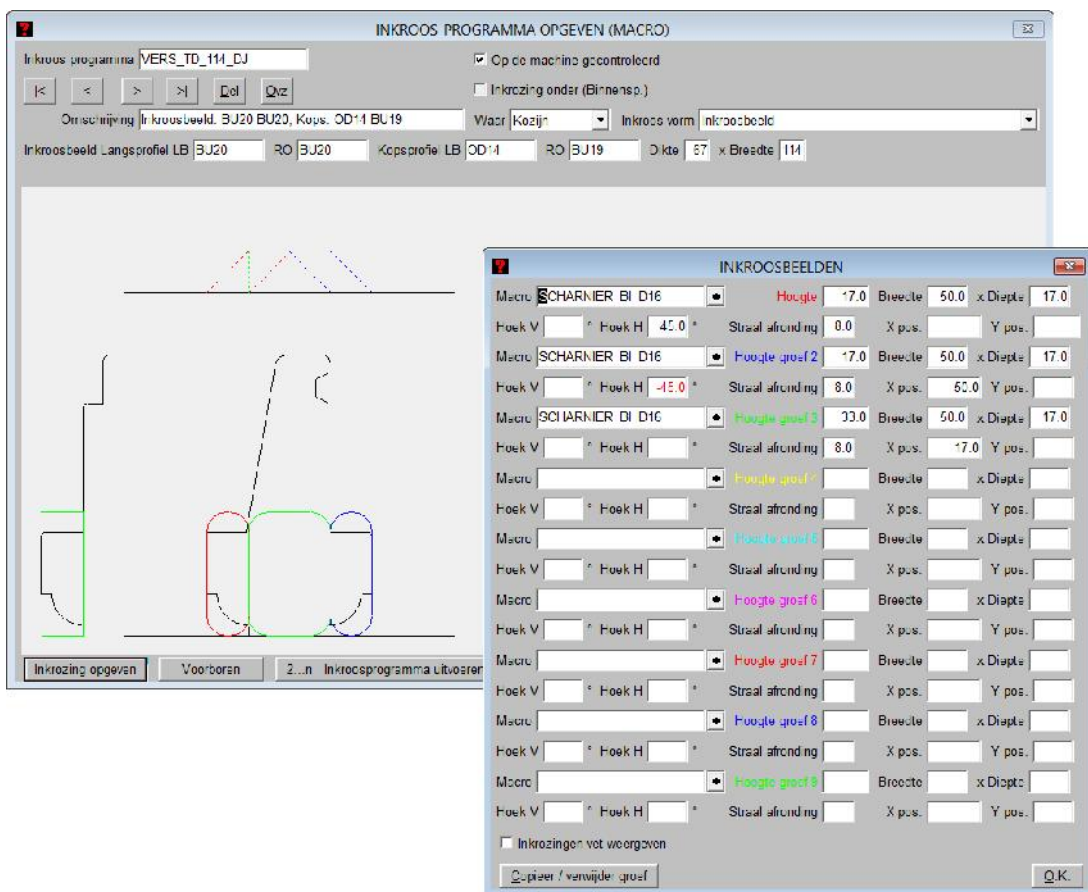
INKROOS PROGRAMMA OPGEVEN (MACRO)

Inkroos programma VERS_TD_114_DJ

Op de machine gecontroleerd

Inkrozing onder (Binnensp.)

|< < > >| Del Ovz

Omschrijving Inkroosbeeld. BU20 BU20, Kops. OD14 BU19

Waar Kozijn

Inkroos vorm Inkroosbeeld

Inkroosbeeld Langsprofiel LB BU20 RO BU20 Kopsprofiel LB OD14 RO BU19 Dikte 67 x Breedte 114

Inkrozing opgeven

Voorboren

2...n Inkroosprogramma uitvoeren

INKROOSBEELDEN

| Macro | SCHARNIER BI D16 | Hoogte | 17.0 | Breedte | 50.0 | x Diepte | 17.0 |
|---|---|---|---|---|---|---|---|
| Hoek V | ° Hoek H 45.0 ° | Straal afronding | 0.0 | X pos. | | Y pos. | |
| Macro | SCHARNIER BI D16 | Hoogte groef 2 | 17.0 | Breedte | 50.0 | x Diepte | 17.0 |
| Hoek V | ° Hoek H -45.0 ° | Straal afronding | 8.0 | X pos. | 50.0 | Y pos. | |
| Macro | SCHARNIER BI D16 | Hoogte groef 3 | 33.0 | Breedte | 50.0 | x Diepte | 17.0 |
| Hoek V | ° Hoek H ° | Straal afronding | 8.0 | X pos. | 17.0 | Y pos. | |
| Macro | | Hoogte groef 4 | | Breedte | | x Diepte | |
| Hoek V | ° Hoek H ° | Straal afronding | | X pos. | | Y pos. | |
| Macro | | Hoogte groef 5 | | Breedte | | x Diepte | |
| Hoek V | ° Hoek H ° | Straal afronding | | X pos. | | Y pos. | |
| Macro | | Hoogte groef 6 | | Breedte | | x Diepte | |
| Hoek V | ° Hoek H ° | Straal afronding | | X pos. | | Y pos. | |
| Macro | | Hoogte groef 7 | | Breedte | | x Diepte | |
| Hoek V | ° Hoek H ° | Straal afronding | | X pos. | | Y pos. | |
| Macro | | Hoogte groef 8 | | Breedte | | x Diepte | |
| Hoek V | ° Hoek H ° | Straal afronding | | X pos. | | Y pos. | |
| Macro | | Hoogte groef 9 | | Breedte | | x Diepte | |
| Hoek V | ° Hoek H ° | Straal afronding | | X pos. | | Y pos. | |

Inkrozingen vet weergeven

Copieer / verwijder groef

O.K.